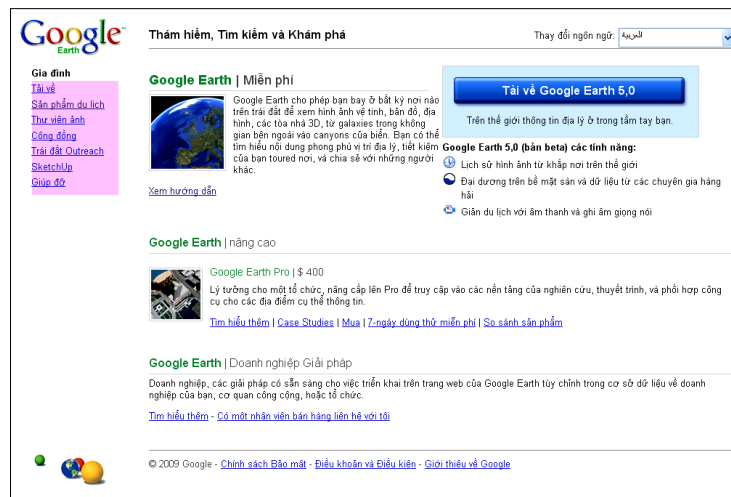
Google Earth

Thám hiểm, Tìm kiếm và Khám phá

Thay đổi ngôn ngữ: العربية

Gia đình
Tải về
Sản phẩm du lịch
Thư viện ảnh
Cộng đồng
Trái đất Outreach
SketchUp
Giúp đỡ

Google Earth | Miễn phí

Google Earth cho phép bạn bay ở bất kỳ nơi nào trên trái đất để xem hình ảnh vệ tinh, bản đồ, địa hình, các tòa nhà 3D, từ galaxies trong không gian bên ngoài vào canyons của biển. Bạn có thể tìm hiểu nội dung phong phú vị trí địa lý, tiết kiệm của bạn toured nơi, và chia sẻ với những người khác.

Xem hướng dẫn

Tải về Google Earth 5,0

Trên thế giới thông tin địa lý ở trong tầm tay bạn.

Google Earth 5,0 (bản beta) các tính năng:
Lịch sử hình ảnh từ khắp nơi trên thế giới
Đại dương trên bề mặt sàn và dữ liệu từ các chuyên gia hàng hải
Giăn du lịch với âm thanh và ghi âm giọng nói

Google Earth | nâng cao

Google Earth Pro | $ 400
Lý tưởng cho một tổ chức, nâng cấp lên Pro để truy cập vào các nền tảng của nghiên cứu, thuyết trình, và phối hợp công cụ cho các địa điểm cụ thể thông tin.

Tìm hiểu thêm | Case Studies | Mua | 7-ngày dùng thử miễn phí | So sánh sản phẩm

Google Earth | Doanh nghiệp Giải pháp

Doanh nghiệp, các giải pháp có sẵn sàng cho việc triển khai trên trang web của Google Earth tùy chỉnh trong cơ sở dữ liệu về doanh nghiệp của bạn, cơ quan công cộng, hoặc tổ chức.

Tìm hiểu thêm - Có một nhân viên bán hàng liên hệ với tôi

© 2009 Google - Chính sách Bảo mật - Điều khoản và Điều kiện - Giới thiệu về Google